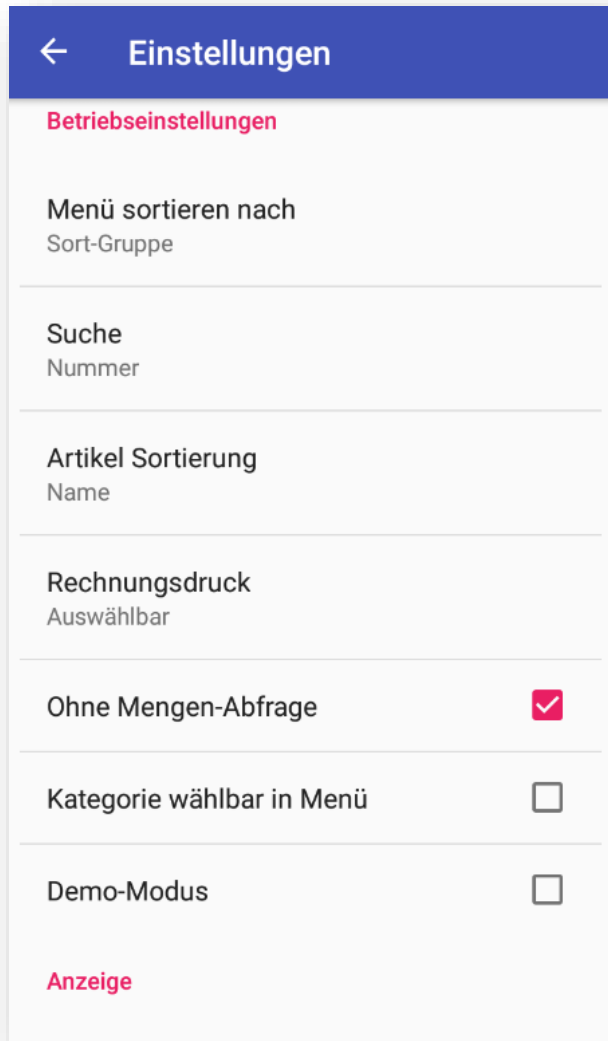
← Einstellungen

Betriebseinstellungen

Menü sortieren nach
Sort-Gruppe

Suche
Nummer

Artikel Sortierung
Name

Rechnungsdruck
Auswählbar

Ohne Mengen-Abfrage

Kategorie wählbar in Menü

Demo-Modus

Anzeige